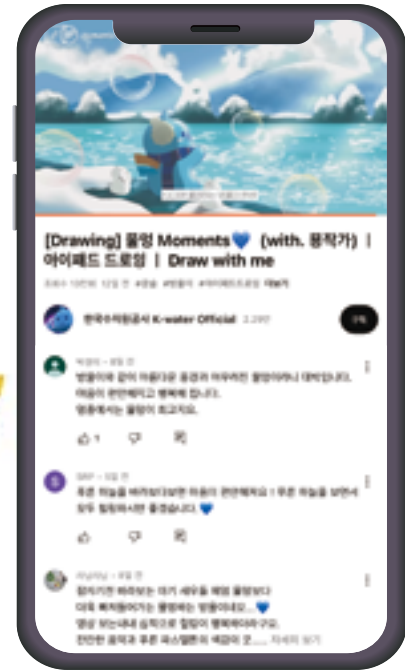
[Drawing] 물멍 Moments💙 (with. 퐁작가) | 아이패드 드로잉 | Draw with me

조회수 13만회 12일 전 #물멍 #퐁작가 #아이패드드로잉 ...더보기

한국수자원공사 K-water Official 3.29만

구독

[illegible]

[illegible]

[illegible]

1

S

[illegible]

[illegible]

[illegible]

... 자세히 보기